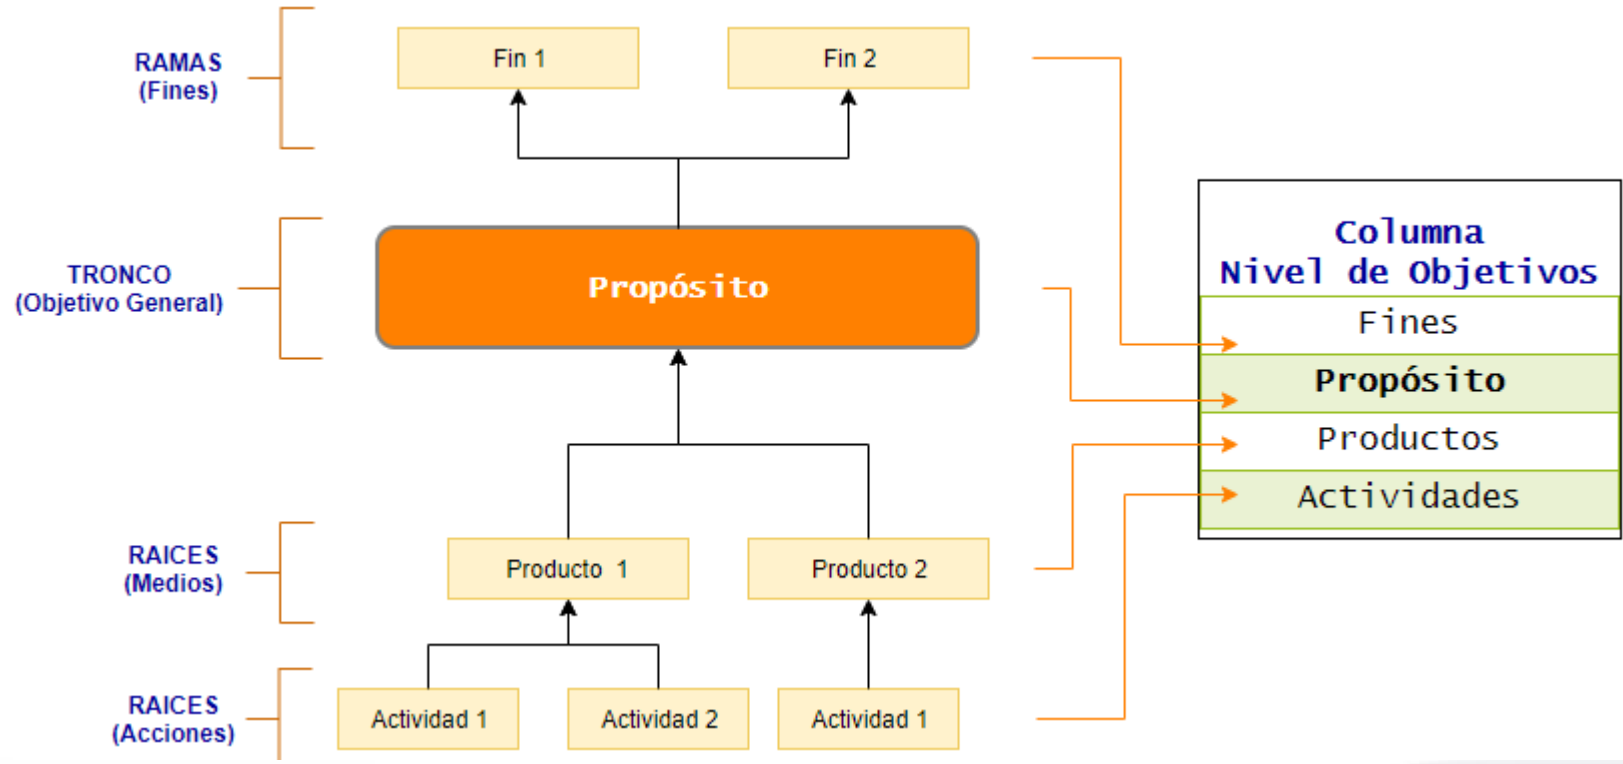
RAMAS
(Fines)

Fin 1

Fin 2

TRONCO
(Objetivo General)

Propósito

RAICES
(Medios)

Producto 1

Producto 2

RAICES
(Acciones)

Actividad 1

Actividad 2

Actividad 1

| Columna Nivel de Objetivos |
|---|
| Fines |
| Propósito |
| Productos |
| Actividades |